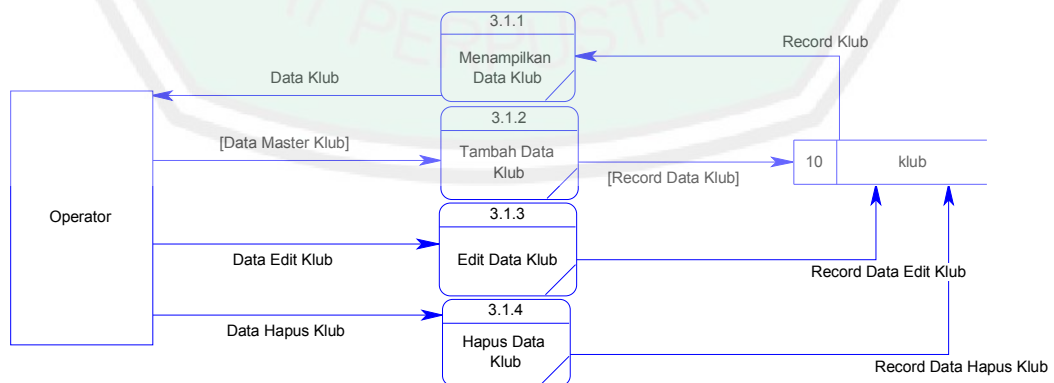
3.1.1
Menampilkan Data Klub

Record Klub

Data Klub

3.1.2
Tambah Data Klub

[Data Master Klub]

[Record Data Klub]

10 klub

Operator

3.1.3
Edit Data Klub

Data Edit Klub

Record Data Edit Klub

3.1.4
Hapus Data Klub

Data Hapus Klub

Record Data Hapus Klub